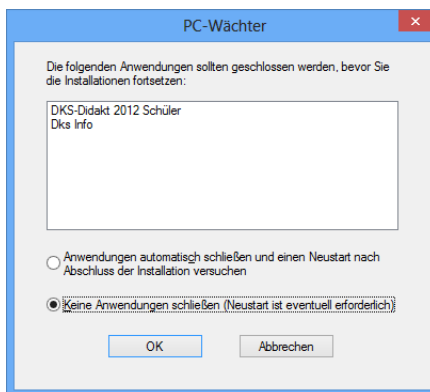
PC-Wächter

Die folgenden Anwendungen sollten geschlossen werden, bevor Sie die Installationen fortsetzen:

DKS-Didakt 2012 Schüler
Dks Info

Anwendungen automatisch schließen und einen Neustart nach Abschluss der Installation versuchen

Keine Anwendungen schließen (Neustart ist eventuell erforderlich)

OK

Abbrechen